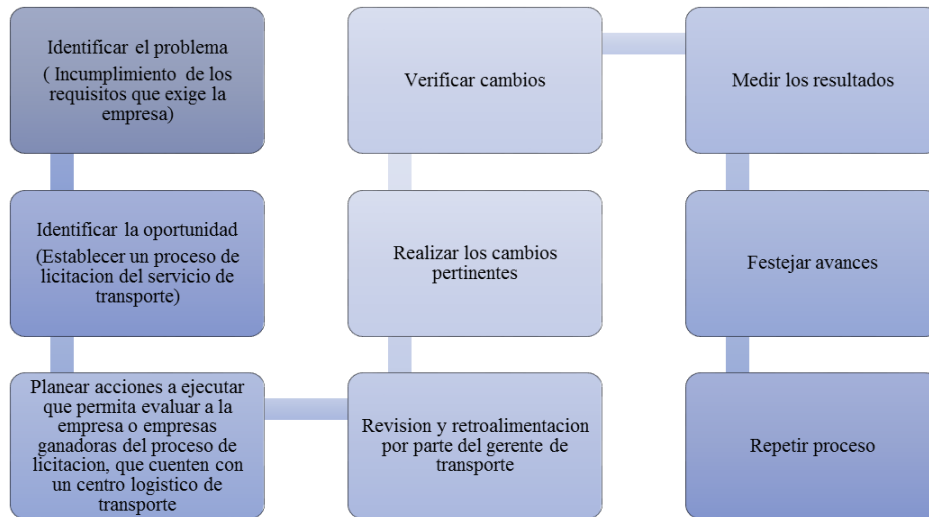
Identificar el problema
( Incumplimiento de los requisitos que exige la empresa)

Identificar la oportunidad
(Establecer un proceso de licitacion del servicio de transporte)

Planear acciones a ejecutar que permita evaluar a la empresa o empresas ganadoras del proceso de licitacion, que cuenten con un centro logistico de transporte

Revision y retroalimentacion por parte del gerente de transporte

Realizar los cambios pertinentes

Verificar cambios

Medir los resultados

Festejar avances

Repetir proceso